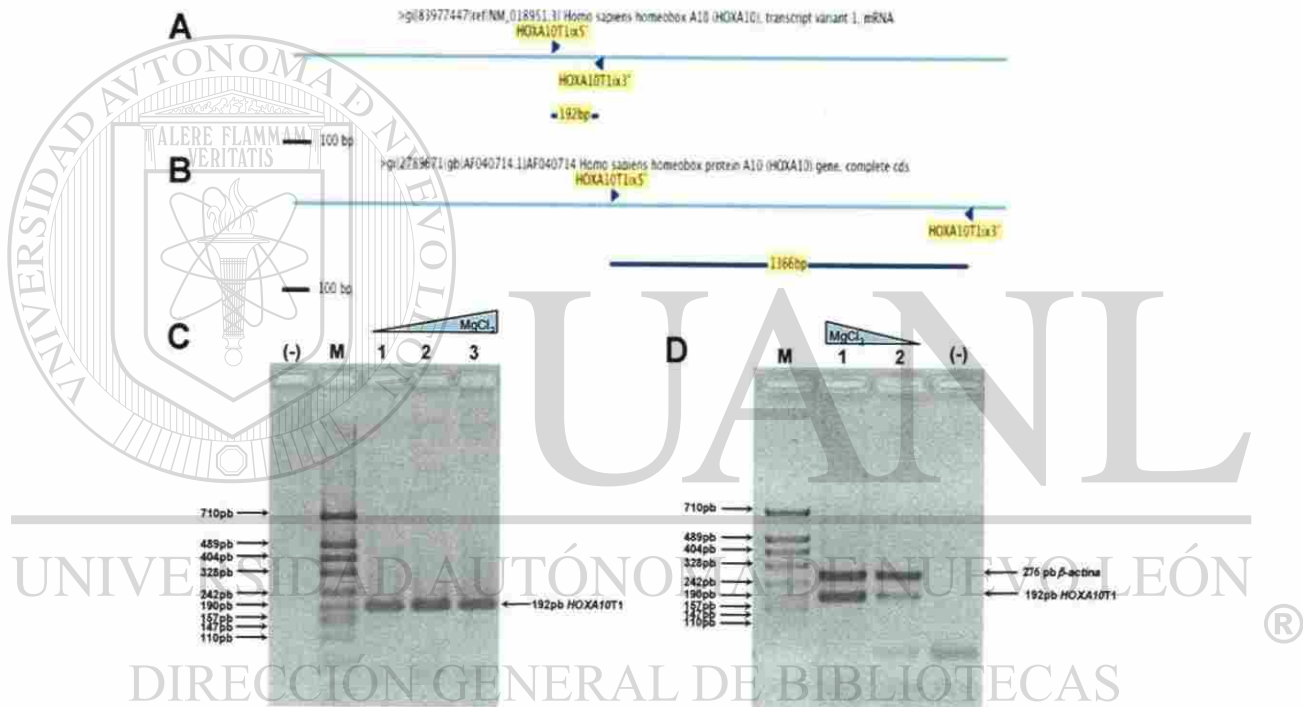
A

>gi|83977447|ref|NM_018951.3| Homo sapiens homeobox A10 (HOXA10), transcript variant 1, mRNA

HOXA10T1α5'

HOXA10T1α3'

192bp

100 bp

B

>gi|2769671|gb|AF040714.1|AF040714 Homo sapiens homeobox protein A10 (HOXA10) gene, complete cds

HOXA10T1α5'

HOXA10T1α3'

1366bp

100 bp

C

(-) M 1 2 3

MgCl$_2$

710pb
489pb
404pb
328pb
242pb
190pb
157pb
147pb
110pb

192pb HOXA10T1

D

M 1 2 (-)

MgCl$_2$

710pb
489pb
404pb
328pb
242pb
190pb
157pb
147pb
110pb

276 pb β-actina

192pb HOXA10T1

ALERE FLAMMAM VERITATIS

UNIVERSIDAD AUTÓNOMA DE NUEVO LEÓN

UANL

UNIVERSIDAD AUTÓNOMA DE NUEVO LEÓN

®

DIRECCIÓN GENERAL DE BIBLIOTECAS